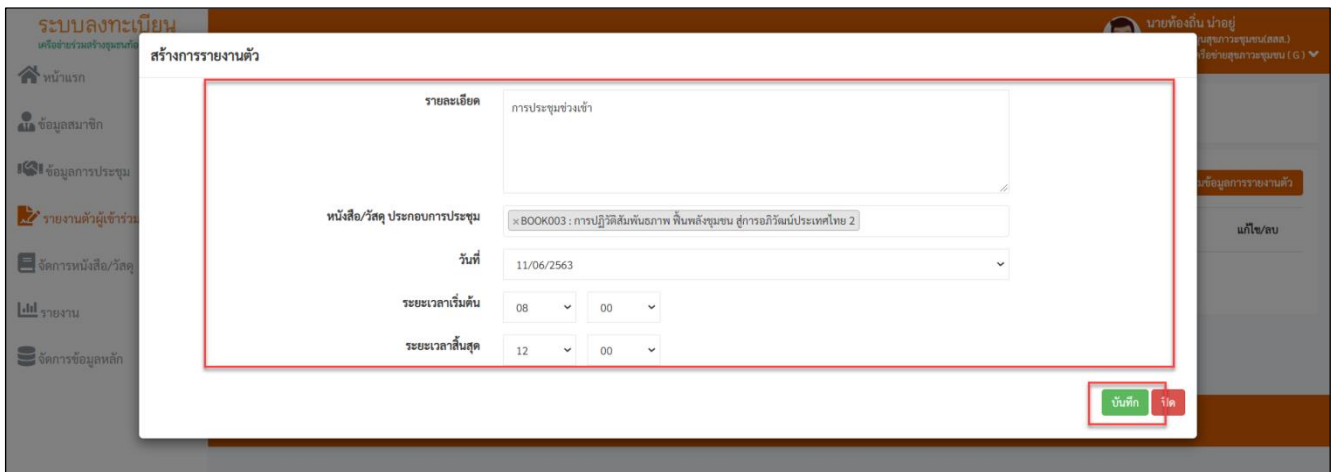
ระบบลงทะเบียน
เครือข่ายร่วมสร้างชุมชนท้อ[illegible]

หน้าแรก
ข้อมูลสมาชิก
ข้อมูลการประชุม
รายงานตัวผู้เข้าร่วม
จัดการหนังสือ/วัสดุ
รายงาน
จัดการข้อมูลหลัก

นายท้องถิ่น น่าอยู่
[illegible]นสุขภาวะชุมชน(สสส.)
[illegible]ครือข่ายสุขภาวะชุมชน (G)

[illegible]มข้อมูลการรายงานตัว
แก้ไข/ลบ

สร้างการรายงานตัว

รายละเอียด
การประชุมช่วงเช้า

หนังสือ/วัสดุ ประกอบการประชุม
× BOOK003 : การปฏิวัติสัมพันธภาพ ฟื้นพลังชุมชน สู่การอภิวัฒน์ประเทศไทย 2

วันที่
11/06/2563

ระยะเวลาเริ่มต้น
08
00

ระยะเวลาสิ้นสุด
12
00

บันทึก
ปิด